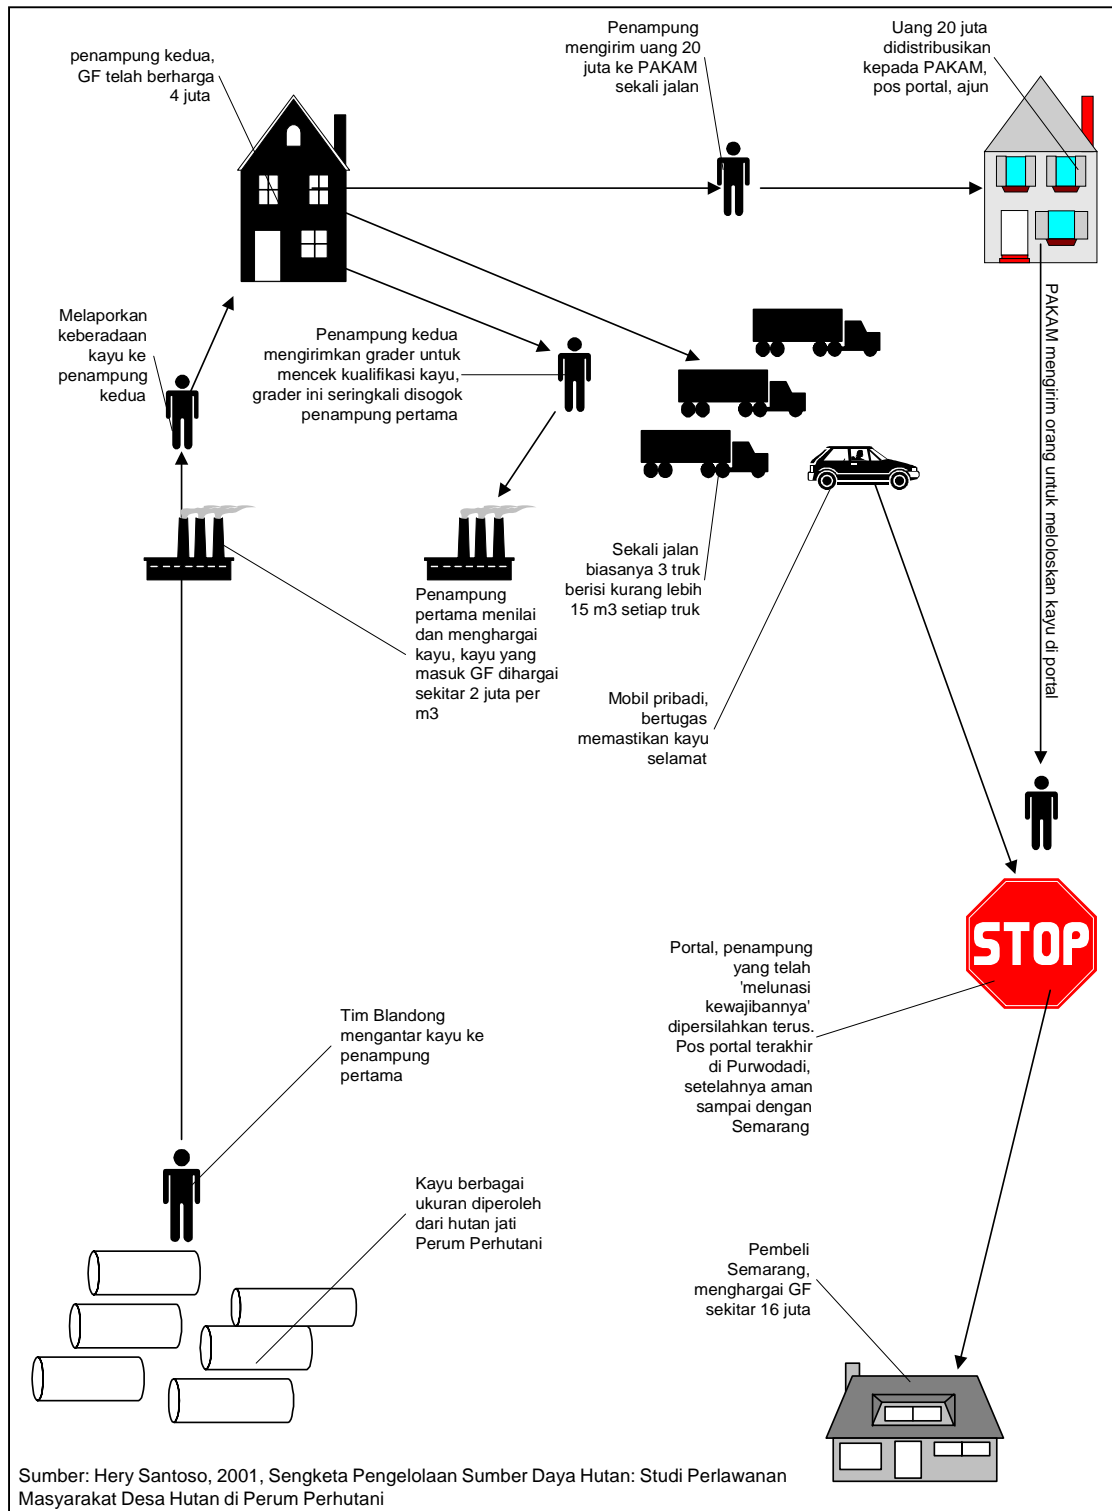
penampung kedua, GF telah berharga 4 juta

Penampung mengirim uang 20 juta ke PAKAM sekali jalan

Uang 20 juta didistribusikan kepada PAKAM, pos portal, ajun

Melaporkan keberadaan kayu ke penampung kedua

Penampung kedua mengirimkan grader untuk mencek kualifikasi kayu, grader ini seringkali disogok penampung pertama

PAKAM mengirim orang untuk meloloskan kayu di portal

Penampung pertama menilai dan menghargai kayu, kayu yang masuk GF dihargai sekitar 2 juta per m3

Sekali jalan biasanya 3 truk berisi kurang lebih 15 m3 setiap truk

Mobil pribadi, bertugas memastikan kayu selamat

STOP

Portal, penampung yang telah 'melunasi kewajibannya' dipersilahkan terus. Pos portal terakhir di Purwodadi, setelahnya aman sampai dengan Semarang

Tim Blandong mengantar kayu ke penampung pertama

Kayu berbagai ukuran diperoleh dari hutan jati Perum Perhutani

Pembeli Semarang, menghargai GF sekitar 16 juta

Sumber: Hery Santoso, 2001, Sengketa Pengelolaan Sumber Daya Hutan: Studi Perlawanan Masyarakat Desa Hutan di Perum Perhutani